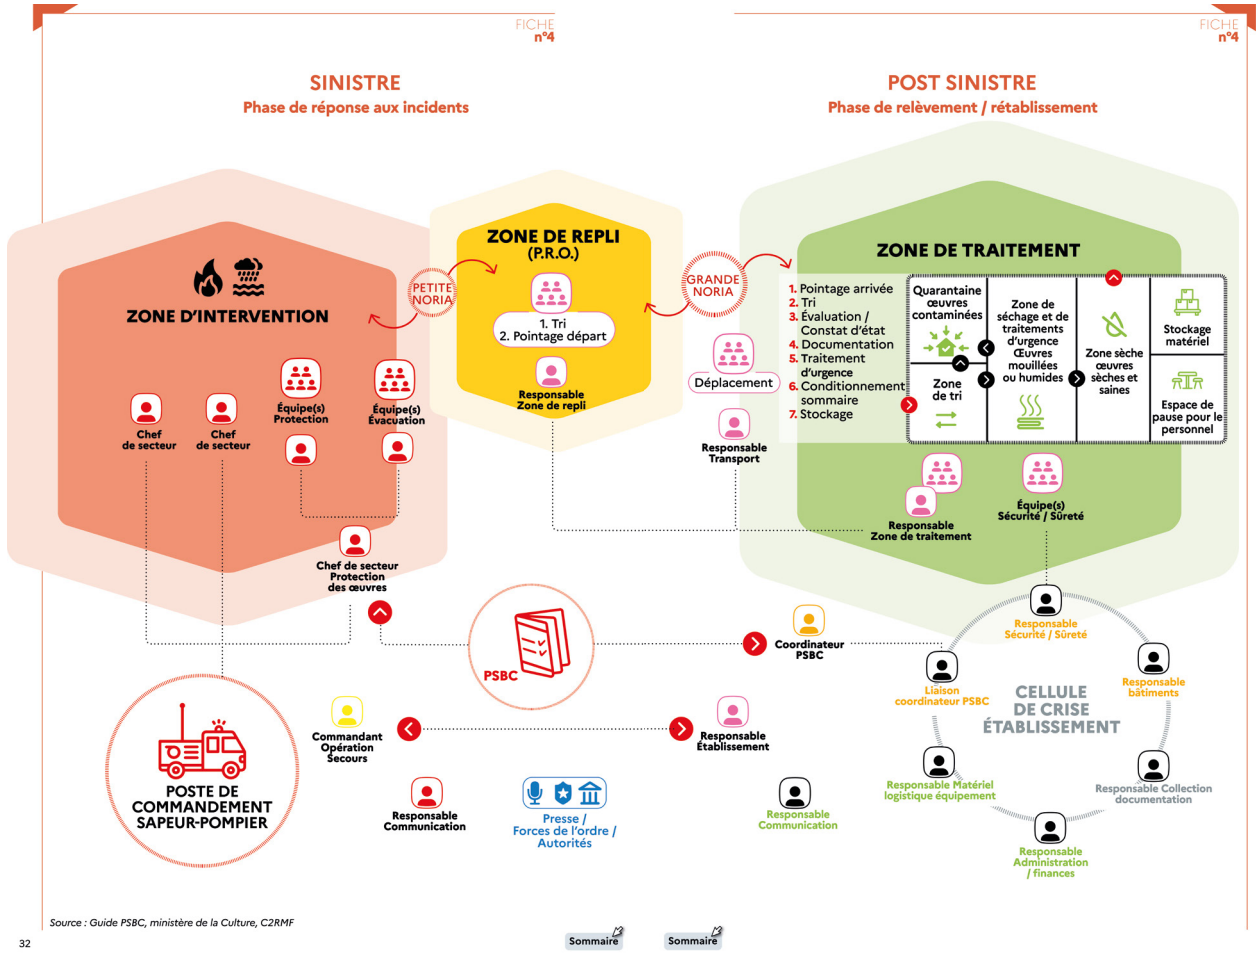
FICHE n°4

FICHE n°4

SINISTRE
Phase de réponse aux incidents

POST SINISTRE
Phase de relèvement / rétablissement

ZONE D'INTERVENTION

PETITE NORIA

ZONE DE REPLI
(P.R.O.)

1. Tri
2. Pointage départ

Responsable Zone de repli

GRANDE NORIA

Déplacement

Responsable Transport

ZONE DE TRAITEMENT

1. Pointage arrivée
2. Tri
3. Évaluation / Constat d'état
4. Documentation
5. Traitement d'urgence
6. Conditionnement sommaire
7. Stockage

Quarantaine œuvres contaminées

Zone de tri

Zone de séchage et de traitements d'urgence Œuvres mouillées ou humides

Zone sèche œuvres sèches et saines

Stockage matériel

Espace de pause pour le personnel

Responsable Zone de traitement

Équipe(s) Sécurité / Sûreté

Chef de secteur

Chef de secteur

Équipe(s) Protection

Équipe(s) Évacuation

Chef de secteur Protection des œuvres

PSBC

Coordinateur PSBC

Responsable Sécurité / Sûreté

Liaison coordinateur PSBC

Responsable bâtiments

CELLULE DE CRISE ÉTABLISSEMENT

Responsable Matériel logistique équipement

Responsable Collection documentation

Responsable Administration / finances

POSTE DE COMMANDEMENT SAPEUR-POMPIER

Commandant Opération Secours

Responsable Établissement

Responsable Communication

Presse / Forces de l'ordre / Autorités

Responsable Communication

Source : Guide PSBC, ministère de la Culture, C2RMF

32

Sommaire

Sommaire